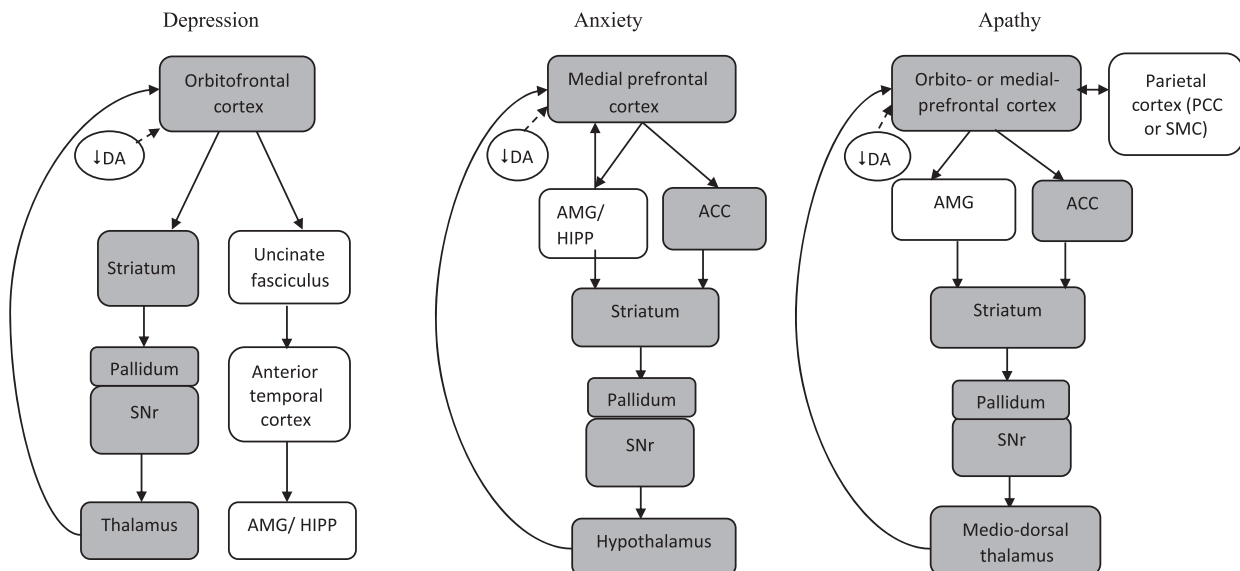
Depression

Orbitofrontal cortex

↓DA

Striatum

Uncinate fasciculus

Pallidum

SNr

Anterior temporal cortex

Thalamus

AMG/ HIPP

Anxiety

Medial prefrontal cortex

↓DA

AMG/ HIPP

ACC

Striatum

Pallidum

SNr

Hypothalamus

Apathy

Orbito- or medial-prefrontal cortex

Parietal cortex (PCC or SMC)

↓DA

AMG

ACC

Striatum

Pallidum

SNr

Medio-dorsal thalamus